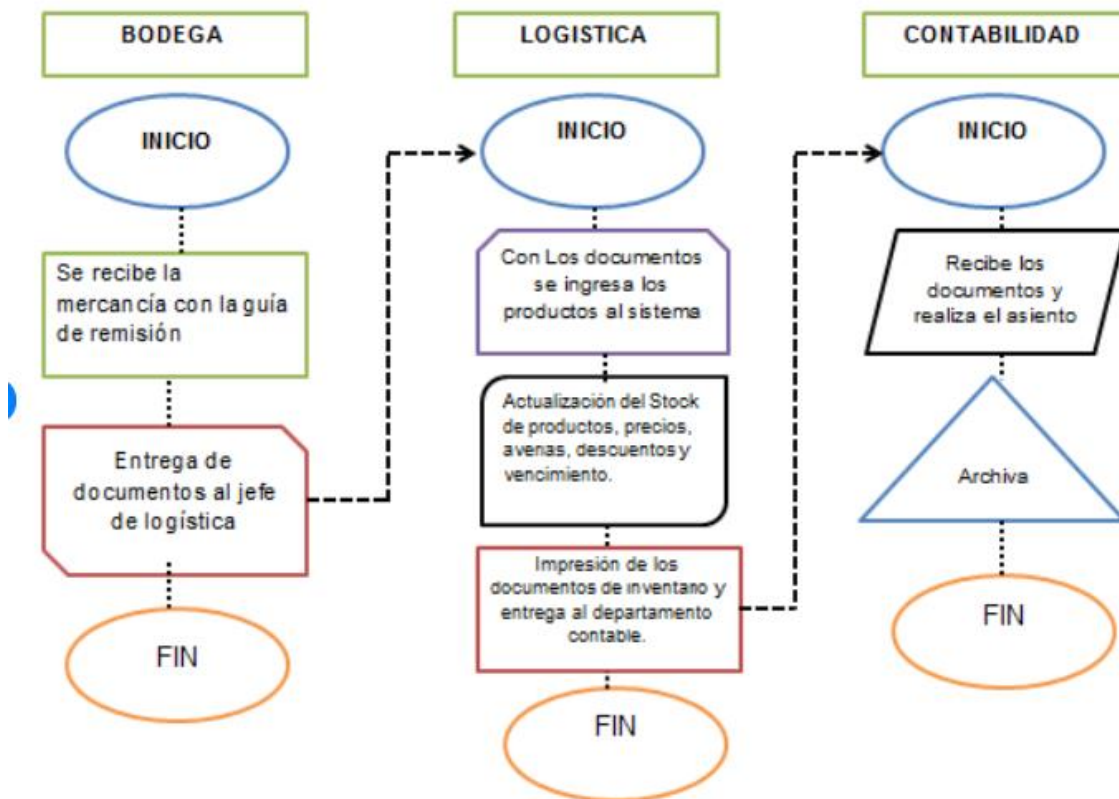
BODEGA

INICIO

Se recibe la mercancía con la guía de remisión

Entrega de documentos al jefe de logística

FIN

LOGISTICA

INICIO

Con Los documentos se ingresa los productos al sistema

Actualización del Stock de productos, precios, avenas, descuentos y vencimiento.

Impresión de los documentos de inventario y entrega al departamento contable.

FIN

CONTABILIDAD

INICIO

Recibe los documentos y realiza el asiento

Archiva

FIN